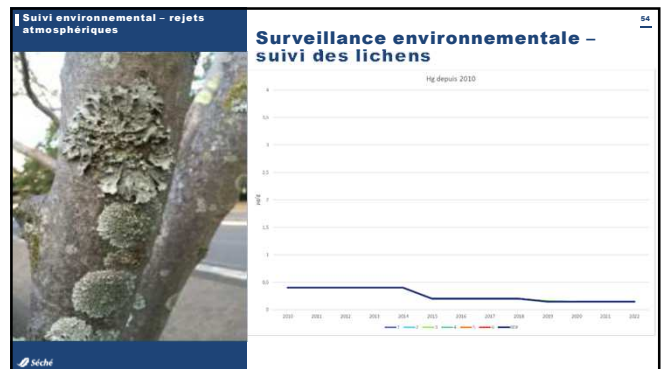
Suivi environnemental – rejets atmosphériques

54

Surveillance environnementale – suivi des lichens

Hg depuis 2010

4

3,5

3

2,5

2

1,5

1

0,5

0

mg/kg

2010 2011 2012 2013 2014 2015 2016 2017 2018 2019 2020 2021 2022

1 2 3 4 5 6 VR

Séché